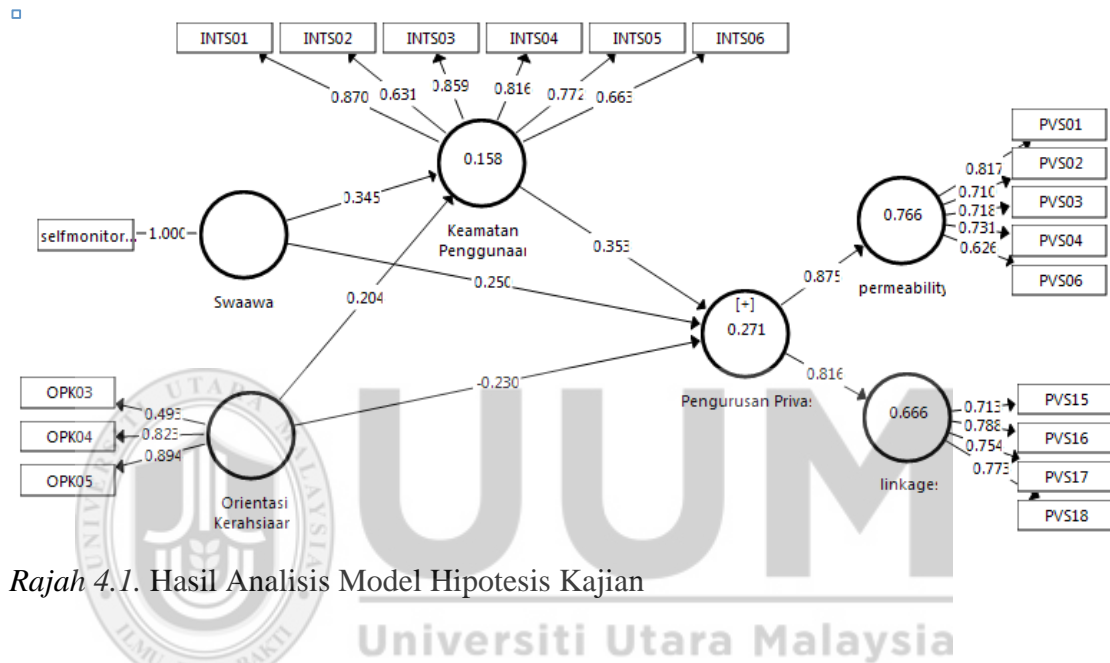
INTS01 INTS02 INTS03 INTS04 INTS05 INTS06

0.870 0.631 0.859 0.816 0.772 0.663

0.158

Keamatan Penggunaa

0.345

selfmonitor... 1.000

Swaawa

0.250

0.204

0.353

[+]
0.271

Pengurusan Privas

0.875

0.766

permeability

0.817 0.710 0.718 0.731 0.626

PVS01 PVS02 PVS03 PVS04 PVS06

0.816

0.666

linkage

0.713 0.788 0.754 0.773

PVS15 PVS16 PVS17 PVS18

OPK03 OPK04 OPK05

0.493 0.823 0.894

-0.230

Orientasi Kerahsiaa

*Rajah 4.1.* Hasil Analisis Model Hipotesis Kajian

Universiti Utara Malaysia